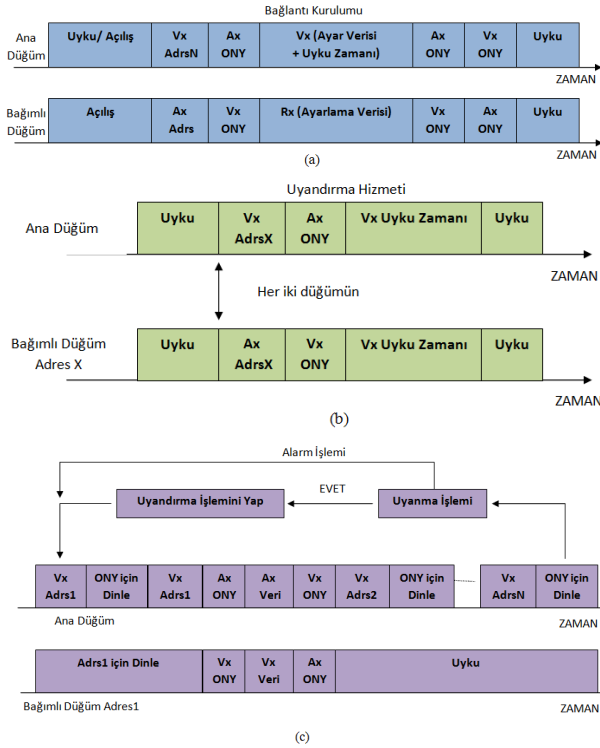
Bağlantı Kurulumu

Ana Düğüm

| Uyku/ Açılış | Vx AdrsN | Ax ONY | Vx (Ayar Verisi + Uyku Zamanı) | Ax ONY | Vx ONY | Uyku |
|---|---|---|---|---|---|---|

ZAMAN

Bağımlı Düğüm

| Açılış | Ax Adrs | Vx ONY | Rx (Ayarlama Verisi) | Vx ONY | Ax ONY | Uyku |
|---|---|---|---|---|---|---|

ZAMAN

(a)

Uyandırma Hizmeti

Ana Düğüm

| Uyku | Vx AdrsX | Ax ONY | Vx Uyku Zamanı | Uyku |
|---|---|---|---|---|

ZAMAN

Her iki düğümün

Bağımlı Düğüm Adres X

| Uyku | Ax AdrsX | Vx ONY | Vx Uyku Zamanı | Uyku |
|---|---|---|---|---|

ZAMAN

(b)

Alarm İşlemi

Uyandırma İşlemini Yap

EVET

Uyanma İşlemi

| Vx Adrs1 | ONY için Dinle | Vx Adrs1 | Ax ONY | Ax Veri | Vx ONY | Vx Adrs2 | ONY için Dinle | Vx AdrsN | ONY için Dinle |
|---|---|---|---|---|---|---|---|---|---|

Ana Düğüm

ZAMAN

| Adrs1 için Dinle | Vx ONY | Vx Veri | Ax ONY | Uyku |
|---|---|---|---|---|

Bağımlı Düğüm Adres1

ZAMAN

(c)